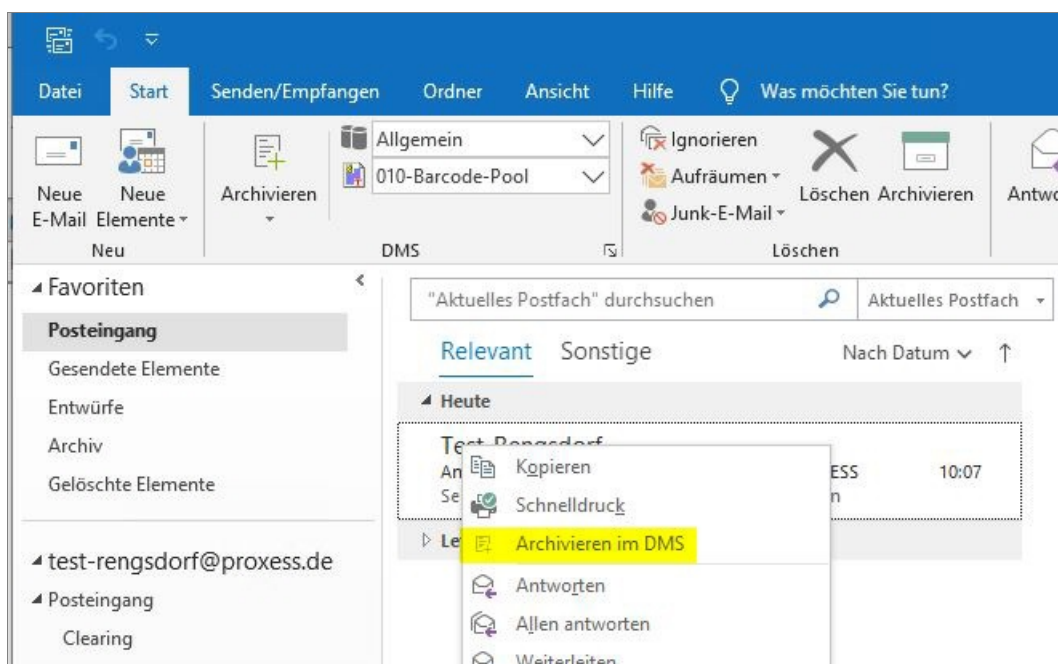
Datei Start Senden/Empfangen Ordner Ansicht Hilfe Was möchten Sie tun?

Neue E-Mail
Neue Elemente
Neu

Archivieren
Allgemein
010-Barcode-Pool
DMS

Ignorieren
Aufräumen
Junk-E-Mail
Löschen
Archivieren
Löschen

Antwo

Favoriten
Posteingang
Gesendete Elemente
Entwürfe
Archiv
Gelöschte Elemente

test-rengsdorf@proxess.de
Posteingang
Clearing

"Aktuelles Postfach" durchsuchen
Aktuelles Postfach

Relevant Sonstige
Nach Datum

Heute
Test-Rengsdorf
An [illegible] ESS 10:07
Se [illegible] n
Le

Kopieren
Schnelldruck
Archivieren im DMS
Antworten
Allen antworten
Weiterleiten